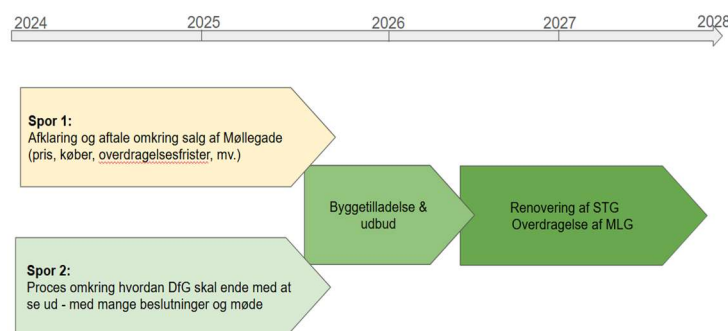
2024
2025
2026
2027
2028

Spor 1:
Afklaring og aftale omkring salg af Møllegade (pris, køber, overdragelsesfrister, mv.)

Byggetilladelse & udbud

Renovering af STG
Overdragelse af MLG

Spor 2:
Proces omkring hvordan DfG skal ende med at se ud - med mange beslutninger og møde